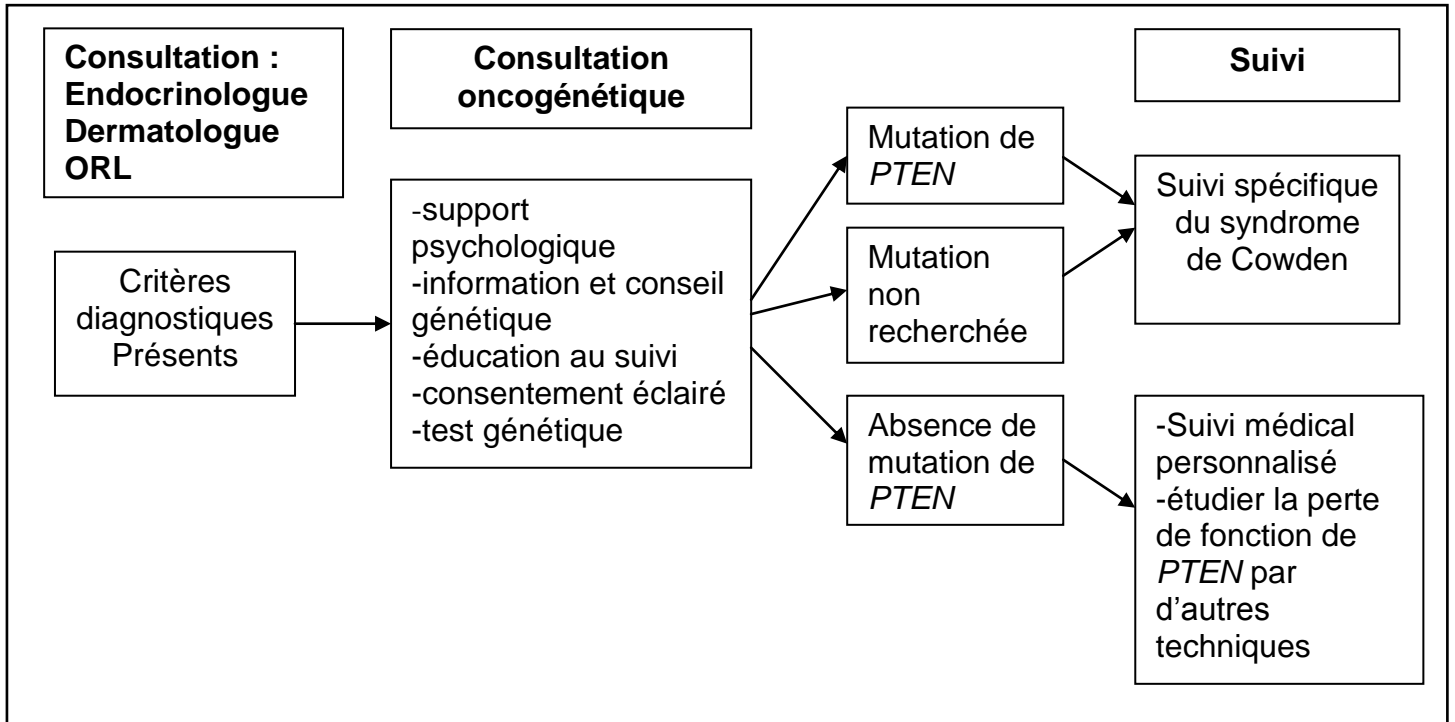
Consultation : Endocrinologue Dermatologue ORL

Consultation oncogénétique

Suivi

Critères diagnostiques Présents

-support psychologique
-information et conseil génétique
-éducation au suivi
-consentement éclairé
-test génétique

Mutation de PTEN

Mutation non recherchée

Absence de mutation de PTEN

Suivi spécifique du syndrome de Cowden

-Suivi médical personnalisé
-étudier la perte de fonction de PTEN par d'autres techniques